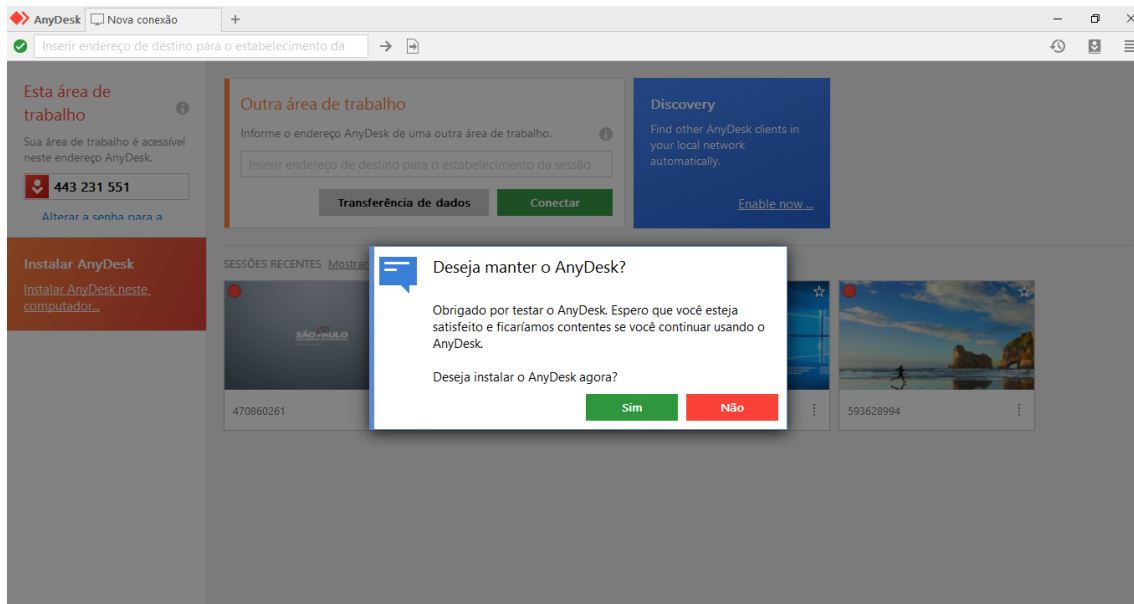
AnyDesk Nova conexão +

Inserir endereço de destino para o estabelecimento da

Esta área de trabalho

Sua área de trabalho é acessível neste endereço AnyDesk.

443 231 551

Alterar a senha para a

Instalar AnyDesk

Instalar AnyDesk neste computador...

Outra área de trabalho

Informe o endereço AnyDesk de uma outra área de trabalho.

Inserir endereço de destino para o estabelecimento da sessão

Transferência de dados

Conectar

Discovery

Find other AnyDesk clients in your local network automatically.

Enable now ...

SESSÕES RECENTES Mostrar

SÃO PAULO

470860261

593628994

Deseja manter o AnyDesk?

Obrigado por testar o AnyDesk. Espero que você esteja satisfeito e ficaríamos contentes se você continuar usando o AnyDesk.

Deseja instalar o AnyDesk agora?

Sim

Não